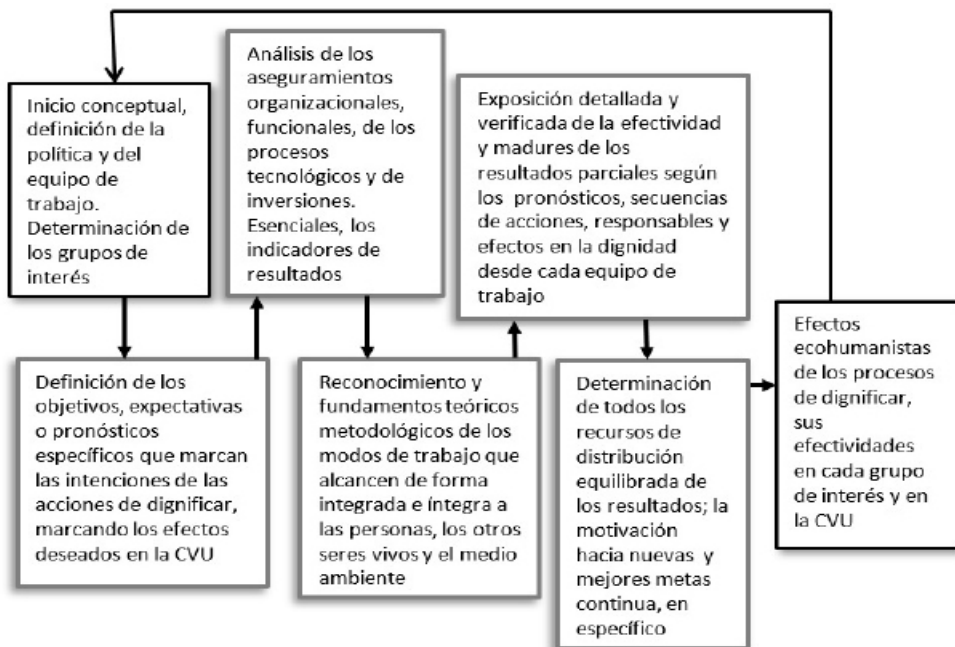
Inicio conceptual, definición de la política y del equipo de trabajo. Determinación de los grupos de interés

Definición de los objetivos, expectativas o pronósticos específicos que marcan las intenciones de las acciones de dignificar, marcando los efectos deseados en la CVU

Análisis de los aseguramientos organizacionales, funcionales, de los procesos tecnológicos y de inversiones. Esenciales, los indicadores de resultados

Reconocimiento y fundamentos teóricos metodológicos de los modos de trabajo que alcancen de forma integrada e íntegra a las personas, los otros seres vivos y el medio ambiente

Exposición detallada y verificada de la efectividad y madures de los resultados parciales según los pronósticos, secuencias de acciones, responsables y efectos en la dignidad desde cada equipo de trabajo

Determinación de todos los recursos de distribución equilibrada de los resultados; la motivación hacia nuevas y mejores metas continua, en específico

Efectos ecohumanistas de los procesos de dignificar, sus efectividades en cada grupo de interés y en la CVU